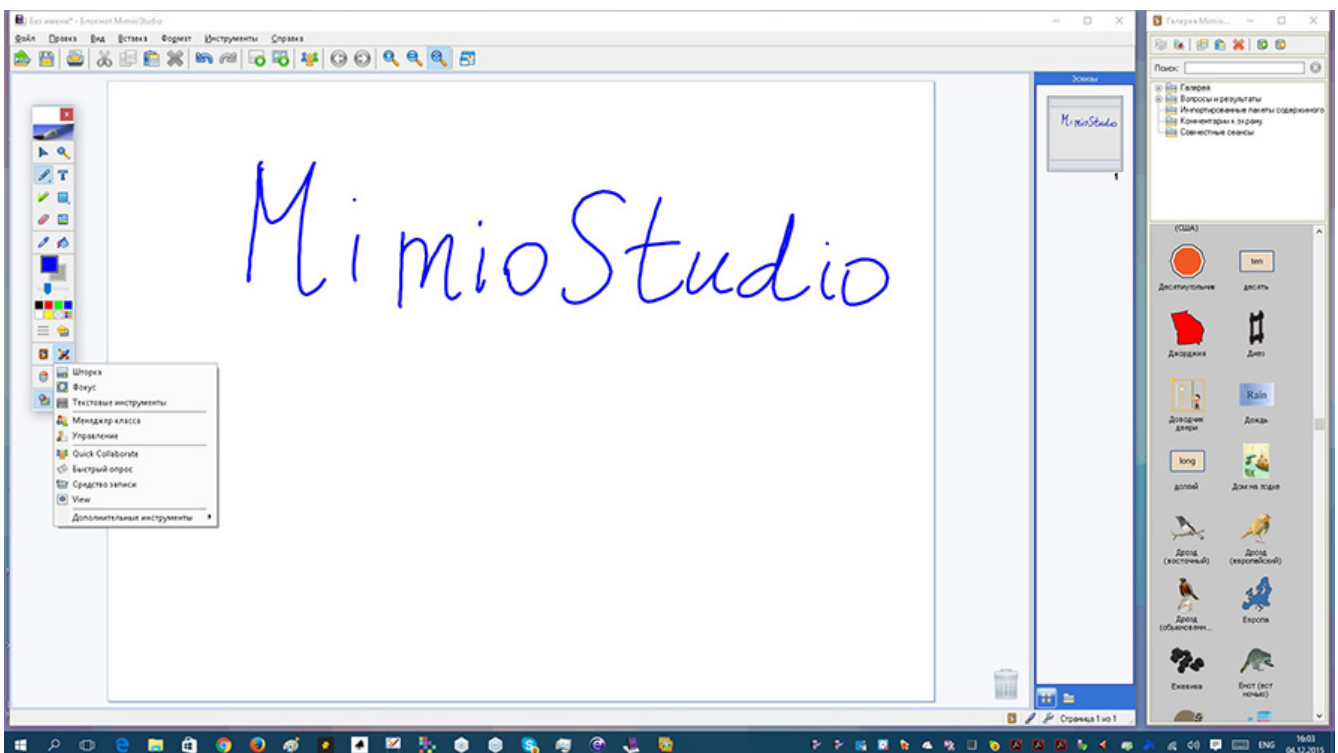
Без имени* - Блокнот MimioStudio

Файл Правка Вид Вставка Формат Инструменты Справка

Эскизы

MimioStudio

1

MimioStudio

Шторка
Фокус
Текстовые инструменты
Менеджер класса
Управление
Quick Collaborate
Быстрый опрос
Средство записи
View
Дополнительные инструменты

Страница 1 из 1

Галерея Mimio...

Поиск:

Галерея
Вопросы и результаты
Импортированные пакеты содержимого
Комментарии к экрану
Совместные сеансы

(США)

Десятиугольник
ten
десять
Джорджия
Диез
Доводчик двери
Rain
Дождь
long
долгий
Дом на лодке
Дрозд (восточный)
Дрозд (европейский)
Дрозд (обыкновен...
Европа
Ежевика
Енот (ест ночью)

ENG 16:03 04.12.2015